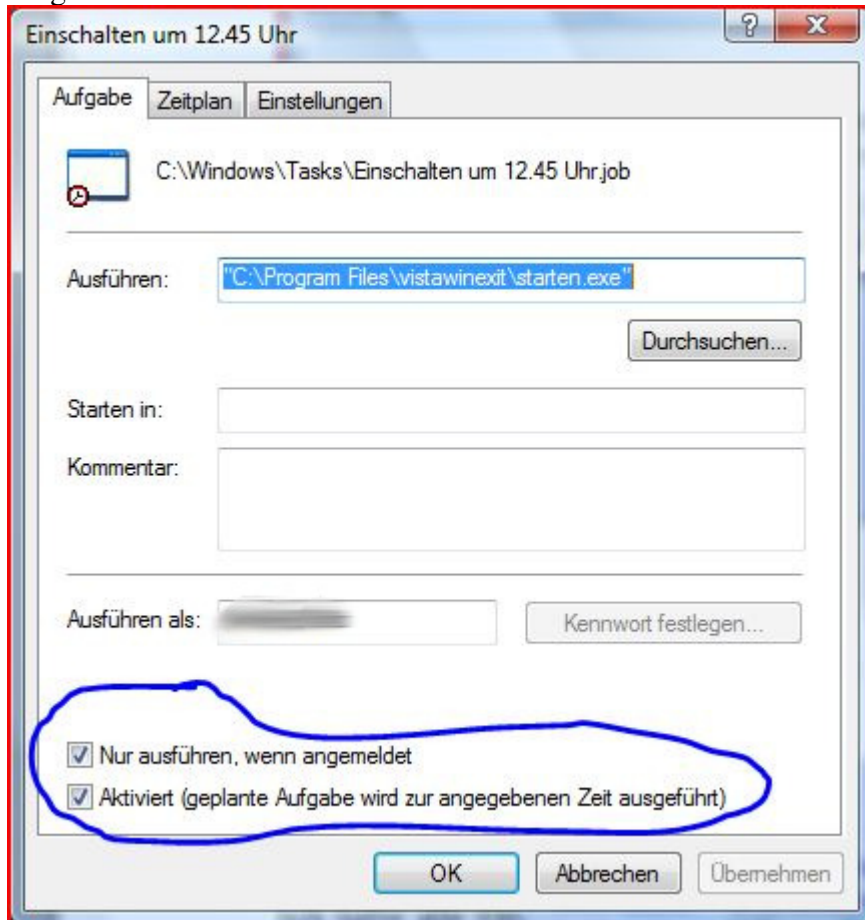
Einschalten um 12.45 Uhr

?
X

Aufgabe
Zeitplan
Einstellungen

C:\Windows\Tasks\Einschalten um 12.45 Uhr.job

Ausführen: "C:\Program Files\vistawinexit\starten.exe"

Durchsuchen...

Starten in:

Kommentar:

Ausführen als: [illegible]

Kennwort festlegen...

Nur ausführen, wenn angemeldet

Aktiviert (geplante Aufgabe wird zur angegebenen Zeit ausgeführt)

OK
Abbrechen
Übernehmen